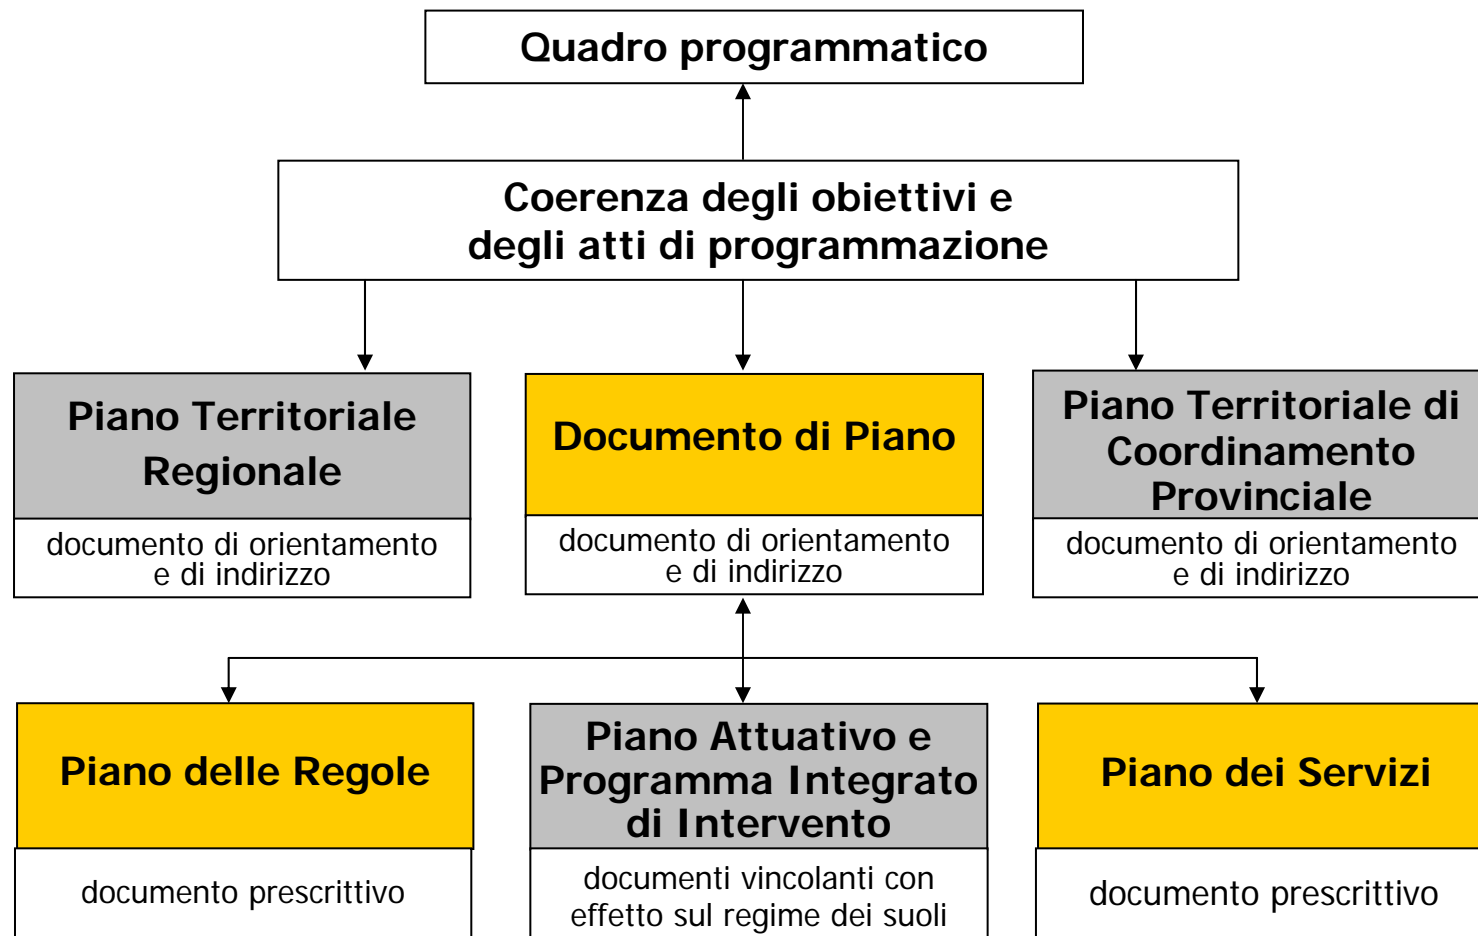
Quadro programmatico

Coerenza degli obiettivi e degli atti di programmazione

Piano Territoriale Regionale

documento di orientamento e di indirizzo

Documento di Piano

documento di orientamento e di indirizzo

Piano Territoriale di Coordinamento Provinciale

documento di orientamento e di indirizzo

Piano delle Regole

documento prescrittivo

Piano Attuativo e Programma Integrato di Intervento

documenti vincolanti con effetto sul regime dei suoli

Piano dei Servizi

documento prescrittivo